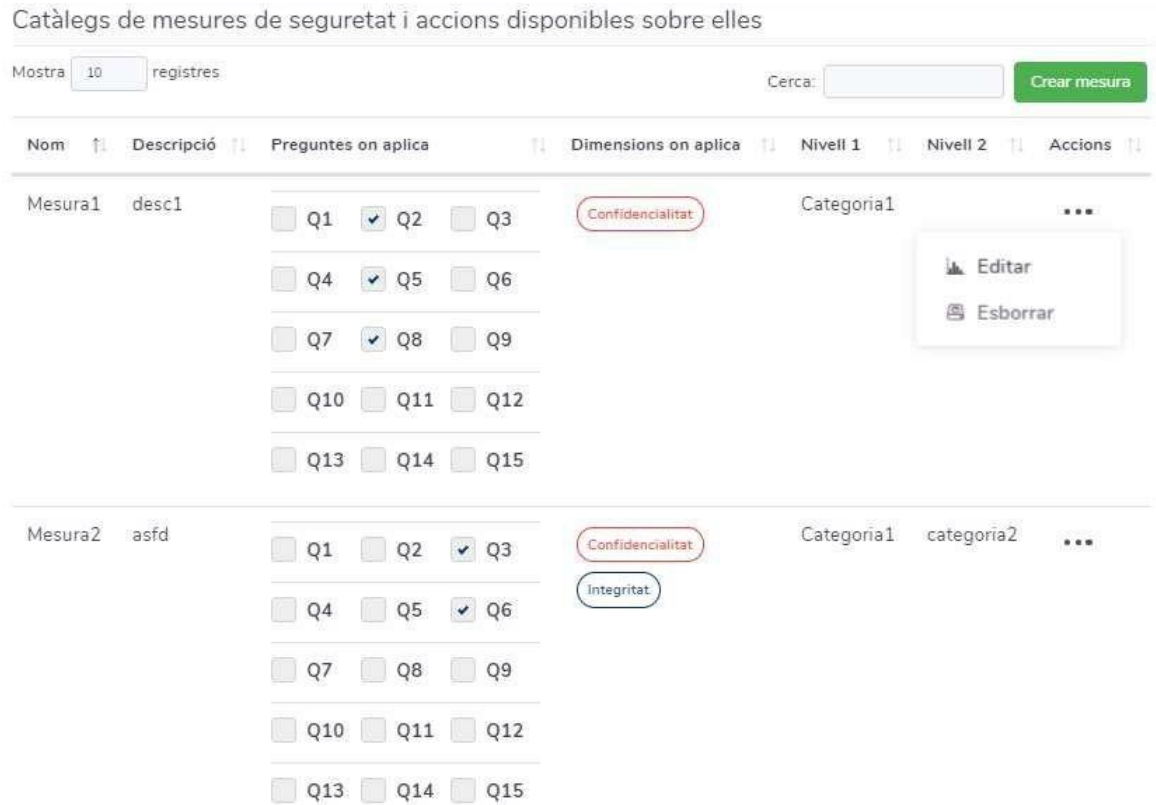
Catàlegs de mesures de seguretat i accions disponibles sobre elles

Mostra 10 registres

Cerca:

Crear mesura

| Nom | Descripció | Preguntes on aplica | Dimensions on aplica | Nivell 1 | Nivell 2 | Accions |
|---|---|---|---|---|---|---|
| Mesura1 | desc1 | Q1 Q2 Q3 Q4 Q5 Q6 Q7 Q8 Q9 Q10 Q11 Q12 Q13 Q14 Q15 | Confidencialitat | Categoria1 | | ... Editar Esborrar |
| Mesura2 | asfd | Q1 Q2 Q3 Q4 Q5 Q6 Q7 Q8 Q9 Q10 Q11 Q12 Q13 Q14 Q15 | Confidencialitat Integritat | Categoria1 | categoria2 | ... |